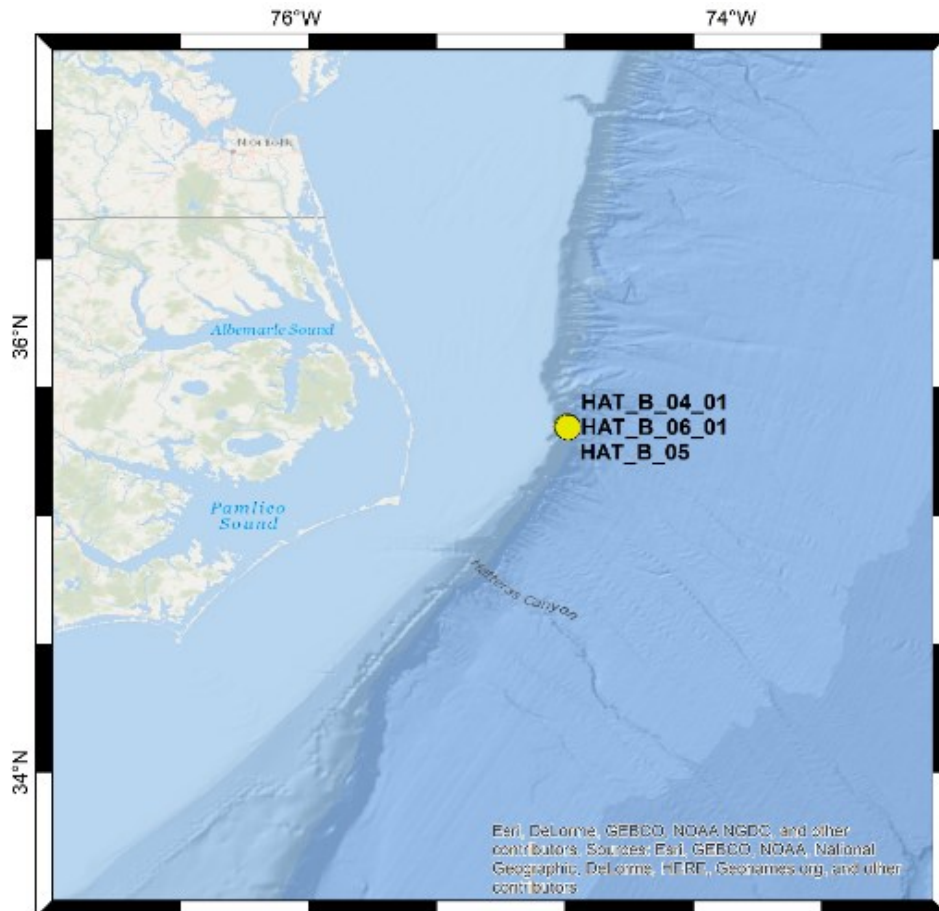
76°W

74°W

Norfolk

36°N

Albemarle Sound

HAT_B_04_01
HAT_B_06_01
HAT_B_05

Pamlico Sound

Hatteras Canyon

34°N

Esri, DeLorme, GEBCO, NOAA NGDC, and other contributors; Sources: Esri, GEBCO, NOAA, National Geographic, DeLorme, HERE, Geonames.org, and other contributors